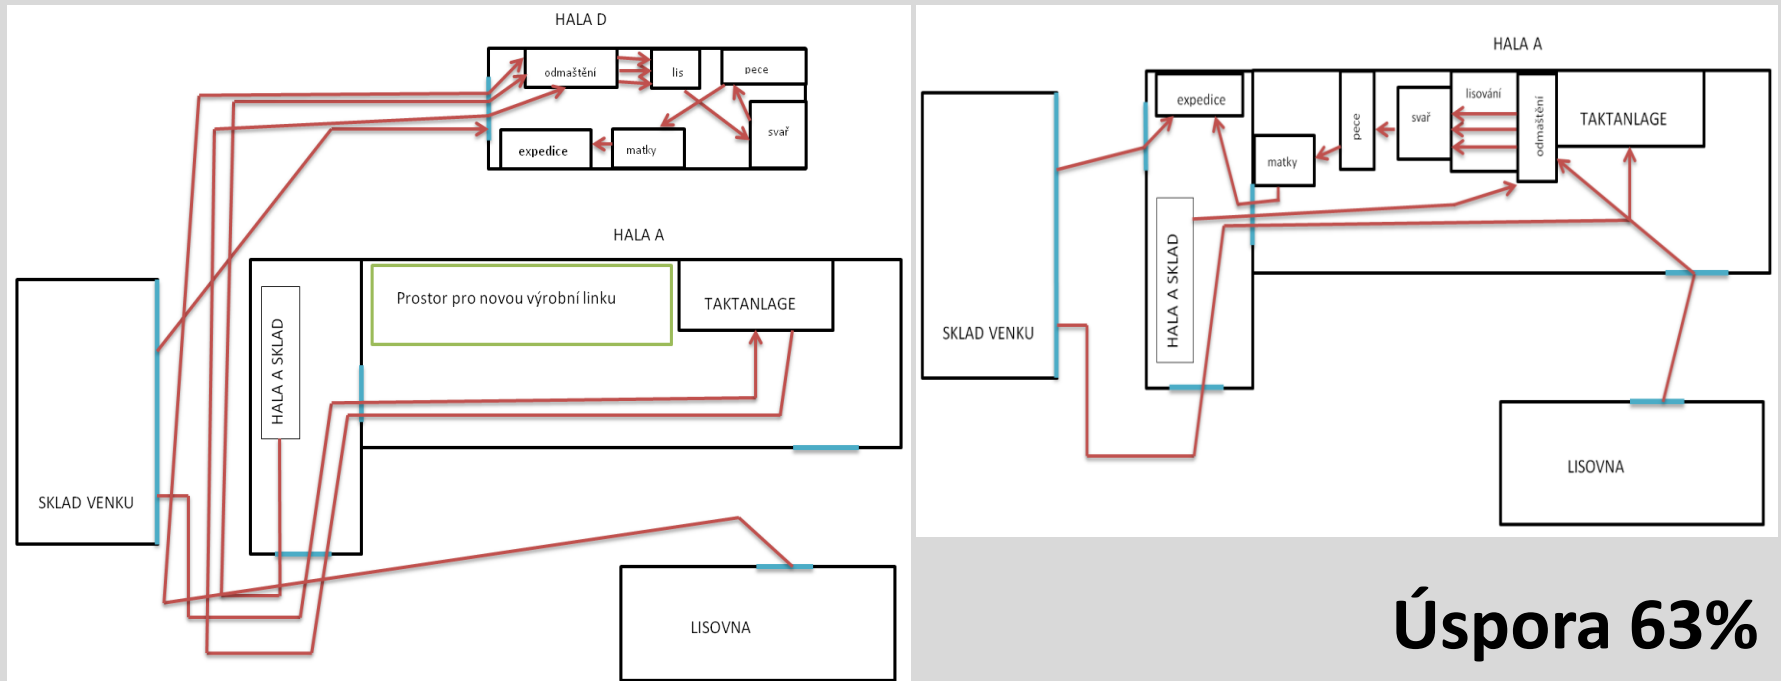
HALA D

odmaštění

lis

pece

svař

expedice

matky

HALA A

Prostor pro novou výrobní linku

TAKTANLAGE

HALA A SKLAD

SKLAD VENKU

LISOVNA

HALA A

expedice

pece

svař

lisování

odmaštění

TAKTANLAGE

matky

HALA A SKLAD

SKLAD VENKU

LISOVNA

Úspora 63%